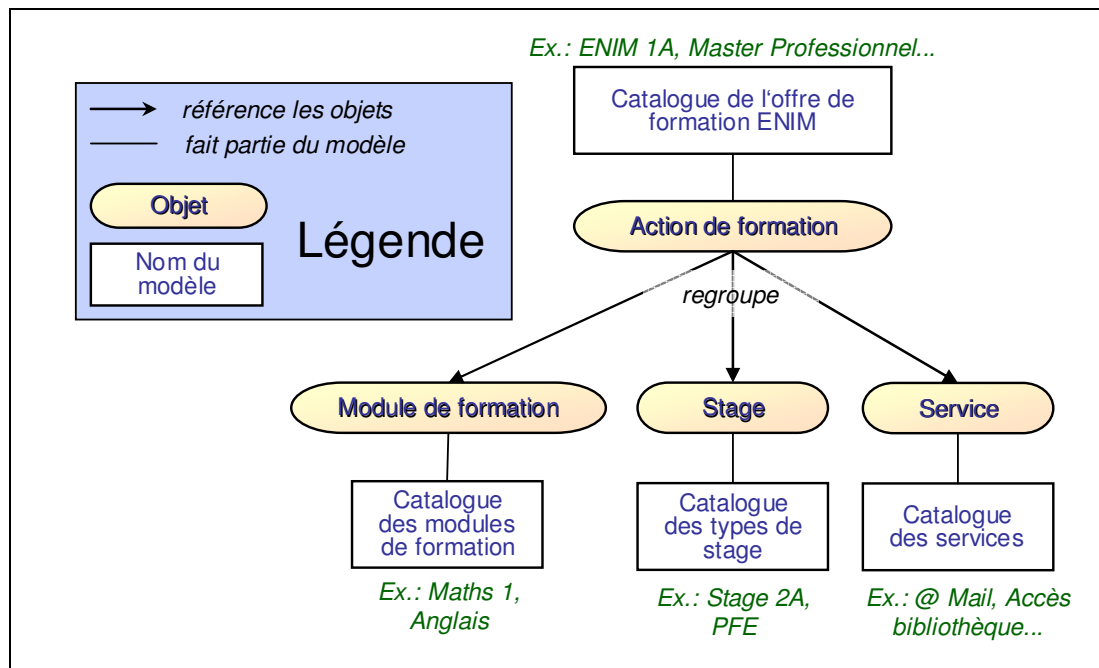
référence les objets
fait partie du modèle

Objet

Nom du modèle

Légende

Ex.: ENIM 1A, Master Professionnel...

Catalogue de l'offre de formation ENIM

Action de formation

regroupe

Module de formation

Stage

Service

Catalogue des modules de formation

Catalogue des types de stage

Catalogue des services

Ex.: Maths 1, Anglais

Ex.: Stage 2A, PFE

Ex.: @ Mail, Accès bibliothèque...